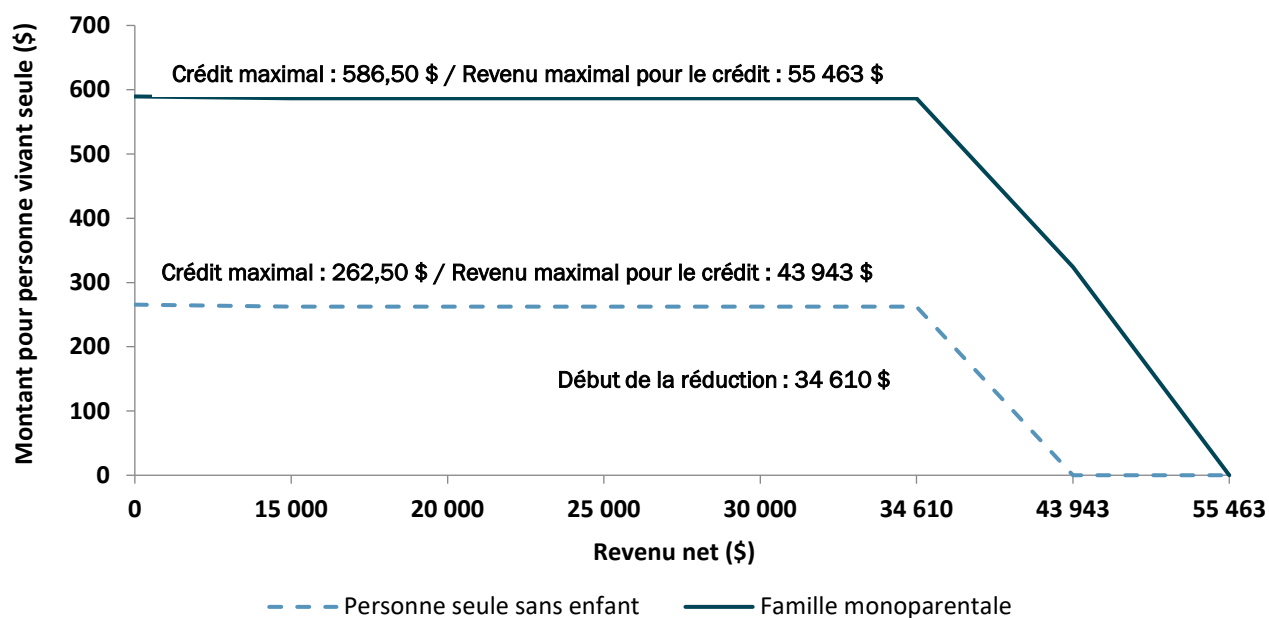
Montant pour personne vivant seule ($)

700
600
500
400
300
200
100
0

Crédit maximal : 586,50 $ / Revenu maximal pour le crédit : 55 463 $

Crédit maximal : 262,50 $ / Revenu maximal pour le crédit : 43 943 $

Début de la réduction : 34 610 $

0
15 000
20 000
25 000
30 000
34 610
43 943
55 463

Revenu net ($)

Personne seule sans enfant
Famille monoparentale